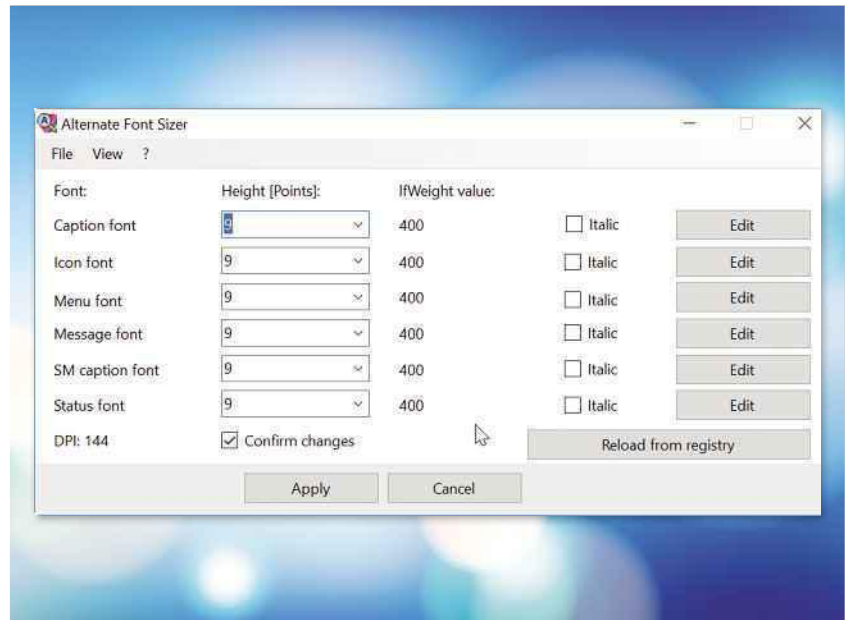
Alternate Font Sizer

File View ?

| Font: | Height [Points]: | lfWeight value: | | |
|---|---|---|---|---|
| Caption font | 9 | 400 | Italic | Edit |
| Icon font | 9 | 400 | Italic | Edit |
| Menu font | 9 | 400 | Italic | Edit |
| Message font | 9 | 400 | Italic | Edit |
| SM caption font | 9 | 400 | Italic | Edit |
| Status font | 9 | 400 | Italic | Edit |

DPI: 144

Confirm changes

Reload from registry

Apply

Cancel